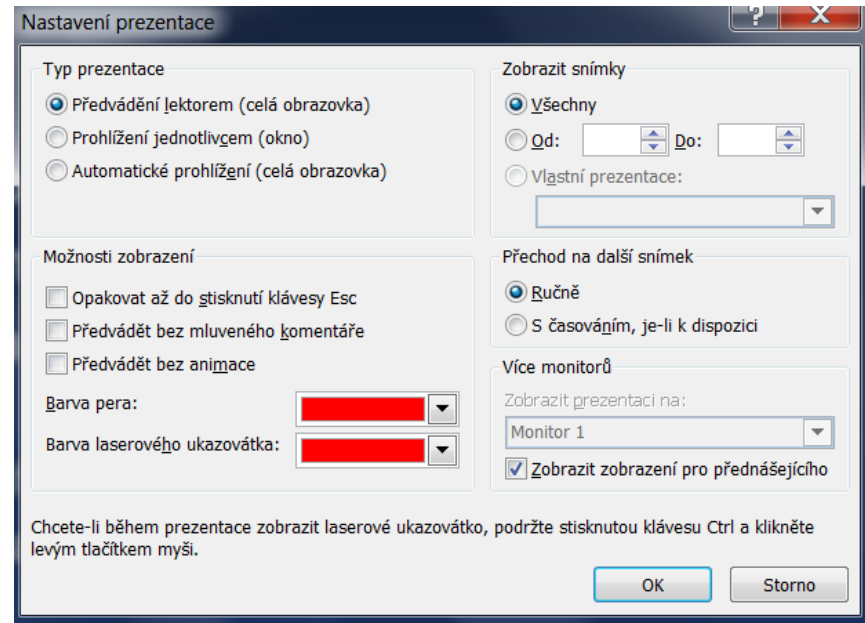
Nastavení prezentace

?

X

Typ prezentace

Předvádění lektorem (celá obrazovka)

Prohlížení jednotlivcem (okno)

Automatické prohlížení (celá obrazovka)

Zobrazit snímky

Všechny

Od:

Do:

Vlastní prezentace:

Možnosti zobrazení

Opakovat až do stisknutí klávesy Esc

Předvádět bez mluveného komentáře

Předvádět bez animace

Barva pera:

Barva laserového ukazovátka:

Přechod na další snímek

Ručně

S časováním, je-li k dispozici

Více monitorů

Zobrazit prezentaci na:

Monitor 1

Zobrazit zobrazení pro přednášejícího

Chcete-li během prezentace zobrazit laserové ukazovátko, podržte stisknutou klávesu Ctrl a klikněte levým tlačítkem myši.

OK

Storno